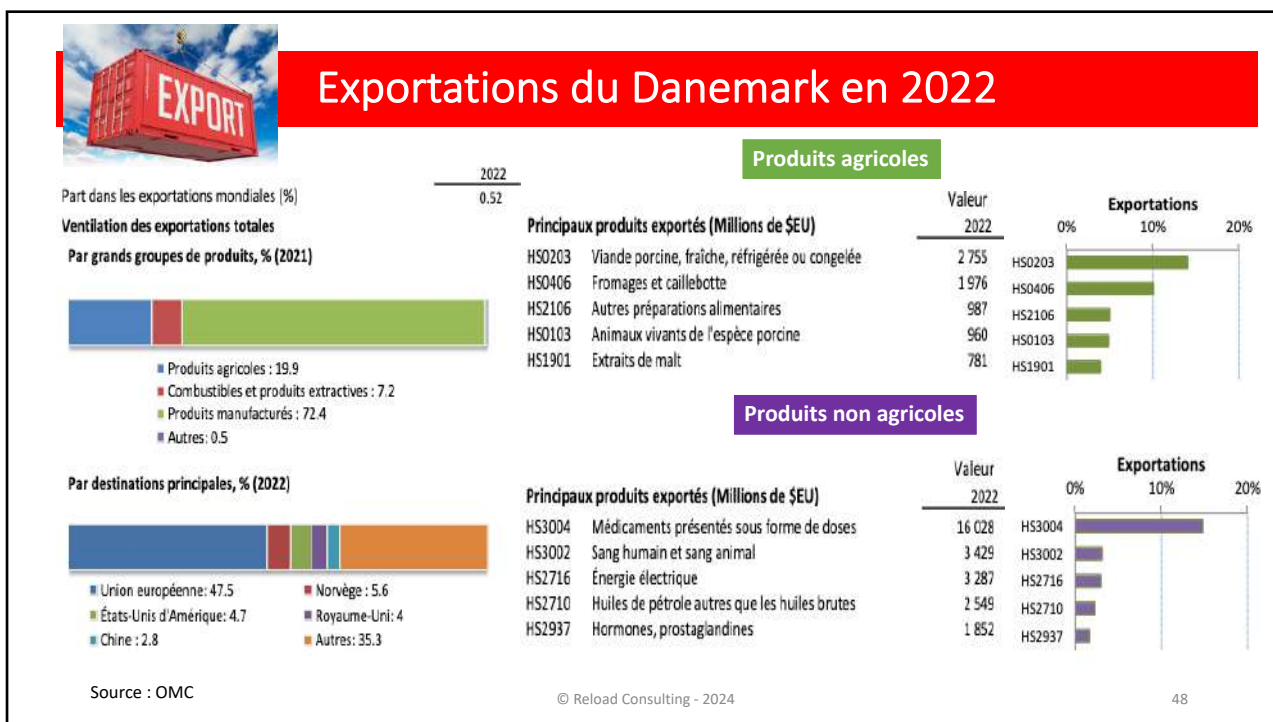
EXPORT

Exportations du Danemark en 2022

| | 2022 |
|---|---|
| Part dans les exportations mondiales (%) | 0.52 |

Ventilation des exportations totales

Par grands groupes de produits, % (2021)

■ Produits agricoles : 19.9
■ Combustibles et produits extractives : 7.2
■ Produits manufacturés : 72.4
■ Autres: 0.5

Par destinations principales, % (2022)

■ Union européenne: 47.5
■ Norvège : 5.6
■ États-Unis d'Amérique: 4.7
■ Royaume-Uni: 4
■ Chine : 2.8
■ Autres: 35.3

Produits agricoles

| Principaux produits exportés (Millions de $EU) | | Valeur 2022 |
|---|---|---|
| HS0203 | Viande porcine, fraîche, réfrigérée ou congelée | 2 755 |
| HS0406 | Fromages et caillebotte | 1 976 |
| HS2106 | Autres préparations alimentaires | 987 |
| HS0103 | Animaux vivants de l'espèce porcine | 960 |
| HS1901 | Extraits de malt | 781 |

Exportations
0% 10% 20%
HS0203
HS0406
HS2106
HS0103
HS1901

Produits non agricoles

| Principaux produits exportés (Millions de $EU) | | Valeur 2022 |
|---|---|---|
| HS3004 | Médicaments présentés sous forme de doses | 16 028 |
| HS3002 | Sang humain et sang animal | 3 429 |
| HS2716 | Énergie électrique | 3 287 |
| HS2710 | Huiles de pétrole autres que les huiles brutes | 2 549 |
| HS2937 | Hormones, prostaglandines | 1 852 |

Exportations
0% 10% 20%
HS3004
HS3002
HS2716
HS2710
HS2937

Source : OMC

© Reload Consulting - 2024

48